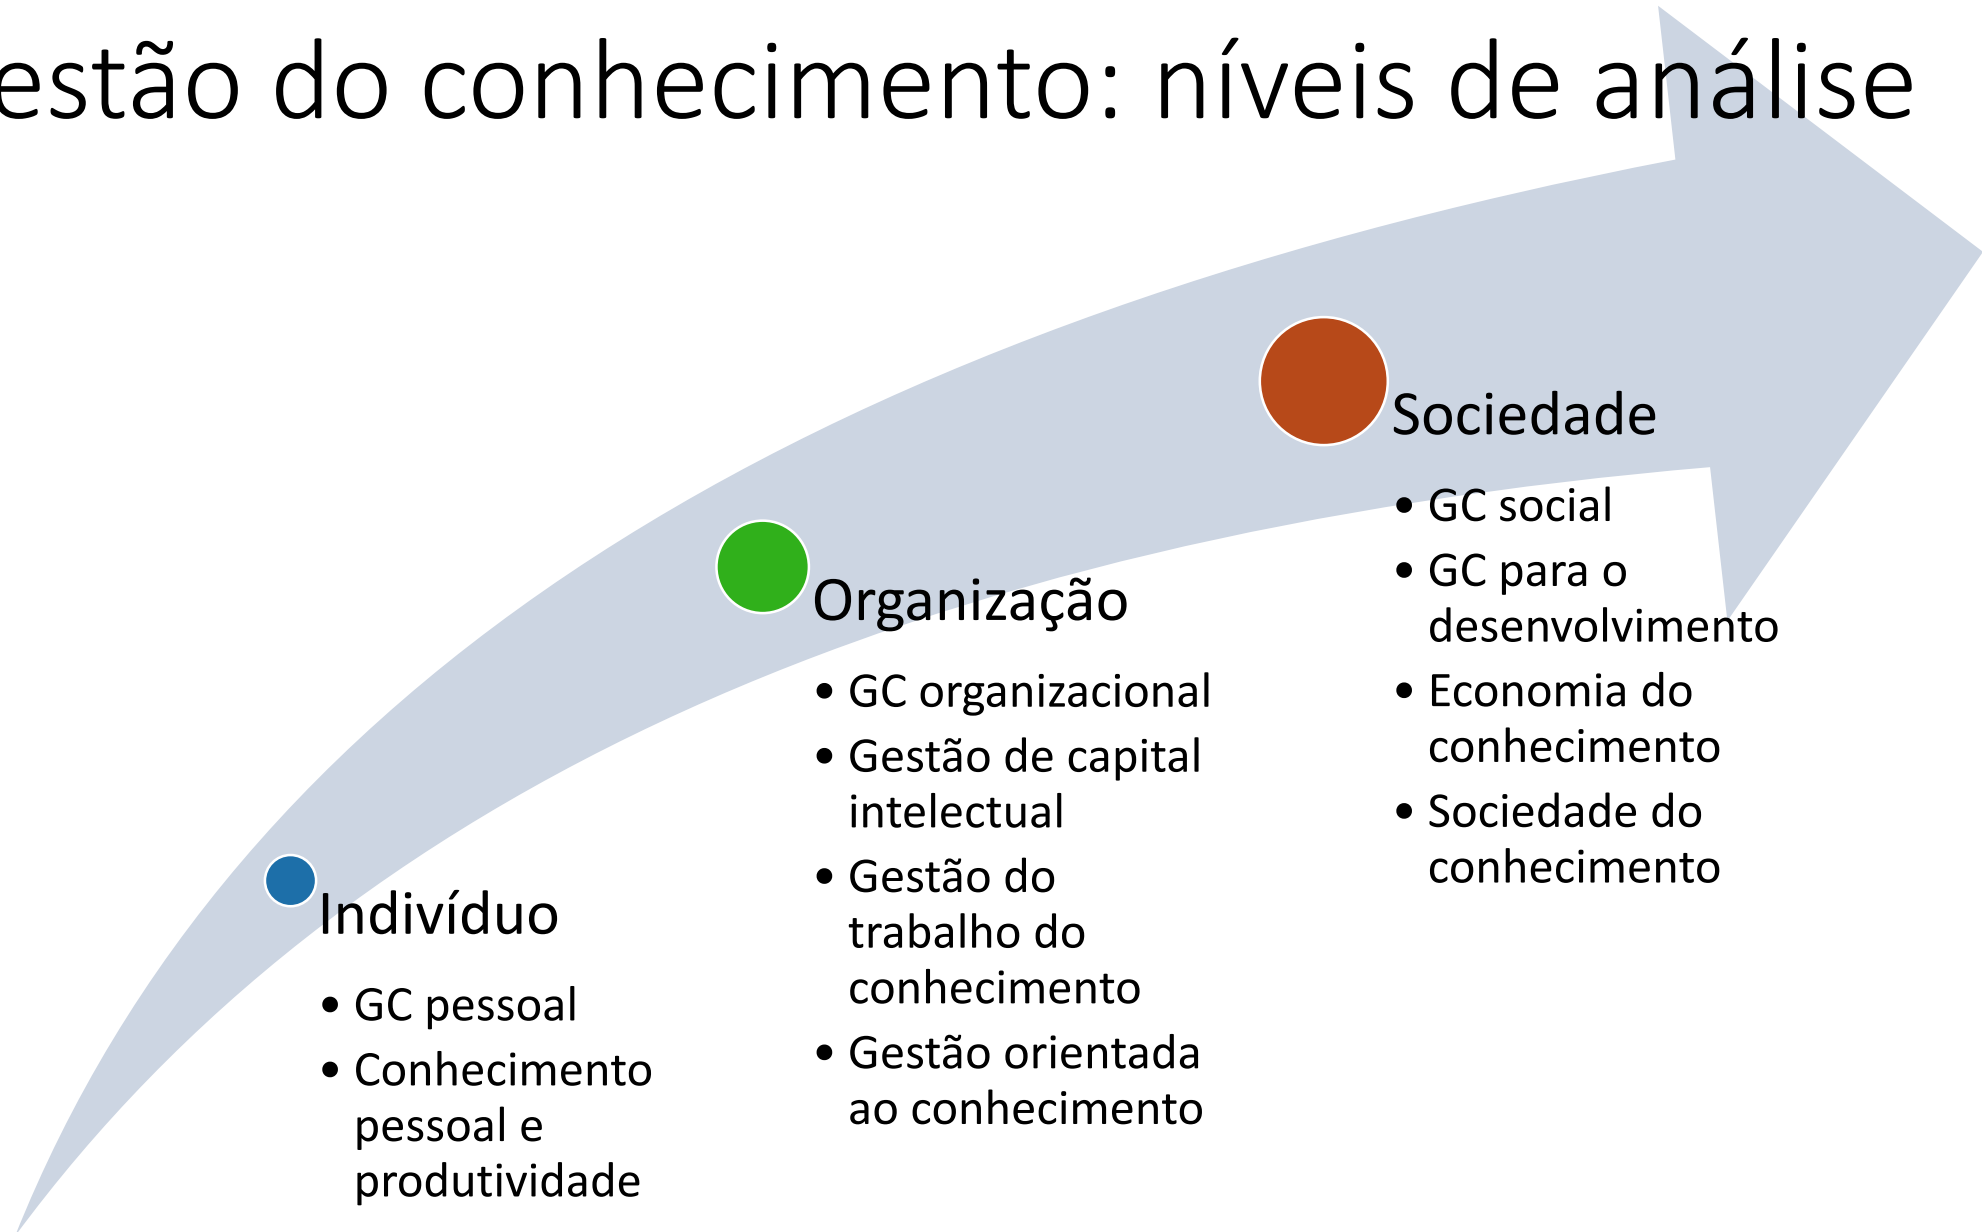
estão do conhecimento: níveis de análise

Indivíduo
- GC pessoal
- Conhecimento pessoal e produtividade

Organização
- GC organizacional
- Gestão de capital intelectual
- Gestão do trabalho do conhecimento
- Gestão orientada ao conhecimento

Sociedade
- GC social
- GC para o desenvolvimento
- Economia do conhecimento
- Sociedade do conhecimento